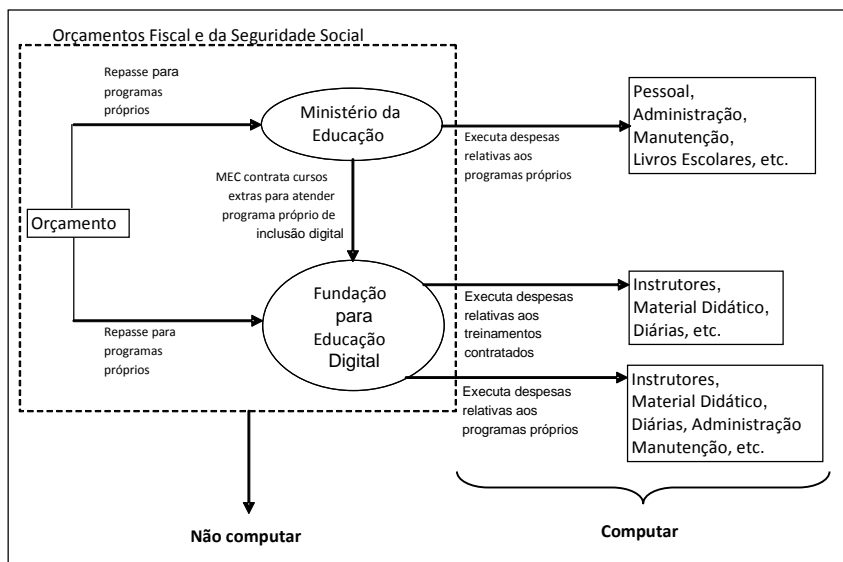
Orçamentos Fiscal e da Seguridade Social

Repasse para programas próprios

Ministério da Educação

Executa despesas relativas aos programas próprios

Pessoal, Administração, Manutenção, Livros Escolares, etc.

MEC contrata cursos extras para atender programa próprio de inclusão digital

Orçamento

Fundação para Educação Digital

Executa despesas relativas aos treinamentos contratados

Instrutores, Material Didático, Diárias, etc.

Repasse para programas próprios

Executa despesas relativas aos programas próprios

Instrutores, Material Didático, Diárias, Administração Manutenção, etc.

Não computar

Computar